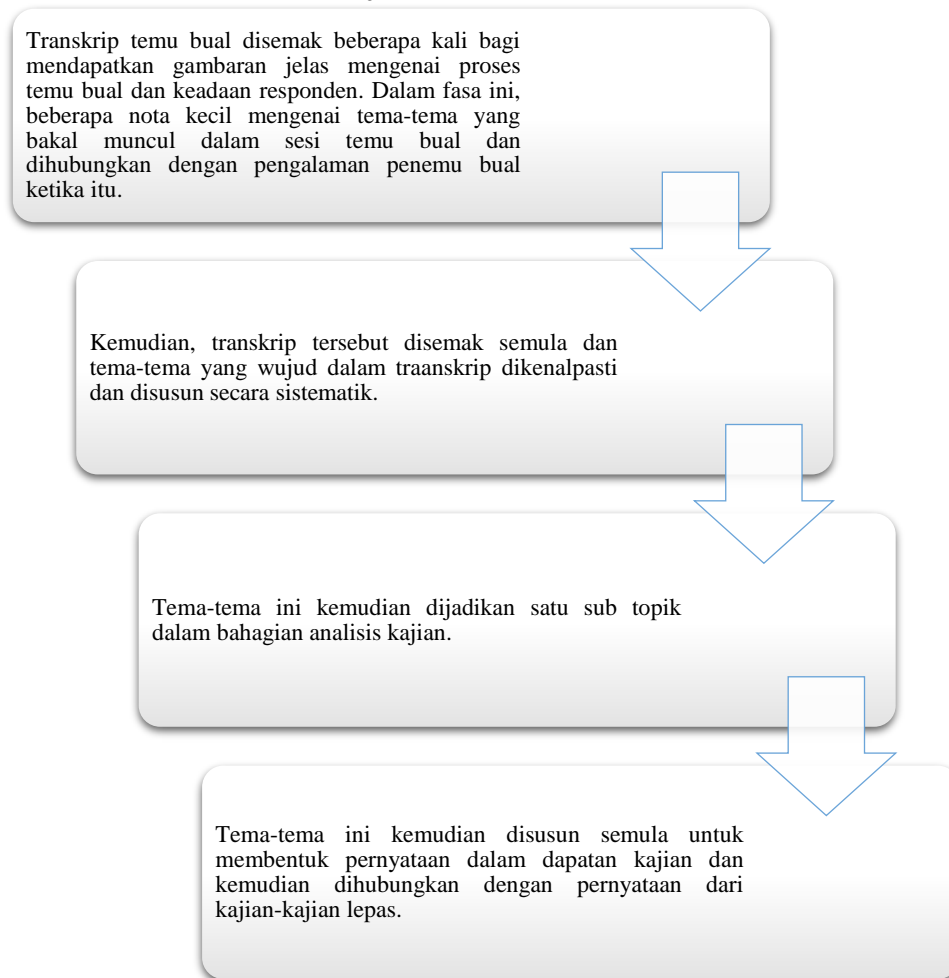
Transkrip temu bual disemak beberapa kali bagi mendapatkan gambaran jelas mengenai proses temu bual dan keadaan responden. Dalam fasa ini, beberapa nota kecil mengenai tema-tema yang bakal muncul dalam sesi temu bual dan dihubungkan dengan pengalaman penemu bual ketika itu.

Kemudian, transkrip tersebut disemak semula dan tema-tema yang wujud dalam traanskrip dikenalpasti dan disusun secara sistematik.

Tema-tema ini kemudian dijadikan satu sub topik dalam bahagian analisis kajian.

Tema-tema ini kemudian disusun semula untuk membentuk pernyataan dalam dapatan kajian dan kemudian dihubungkan dengan pernyataan dari kajian-kajian lepas.